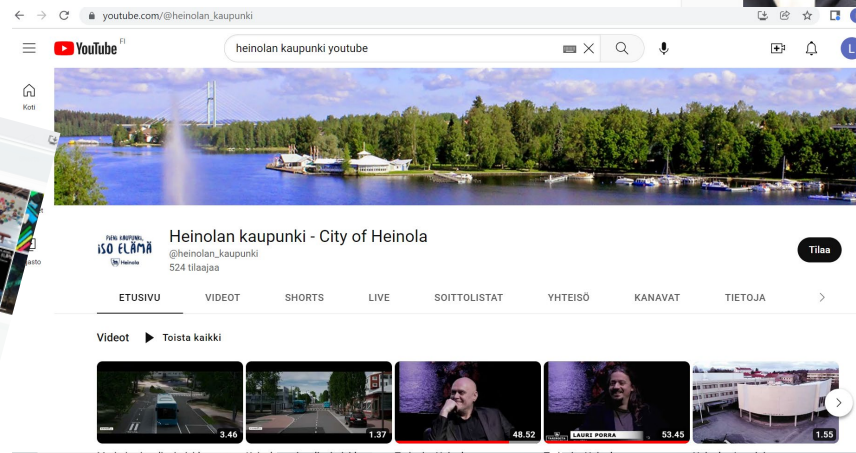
youtube.com/@heinolan_kaupunki

YouTube FI

heinolan kaupunki youtube

Koti

asto

PIENI KAUPUNKI ISO ELÄMÄ Heinola

Heinolan kaupunki - City of Heinola

@heinolan_kaupunki

524 tilaajaa

Tilaa

ETUSIVU VIDEOT SHORTS LIVE SOITTOLISTAT YHTEISÖ KANAVAT TIETOJA

Videot Toista kaikki

3.46

1.37

48.52

LAURI PORRA

53.45

1.55